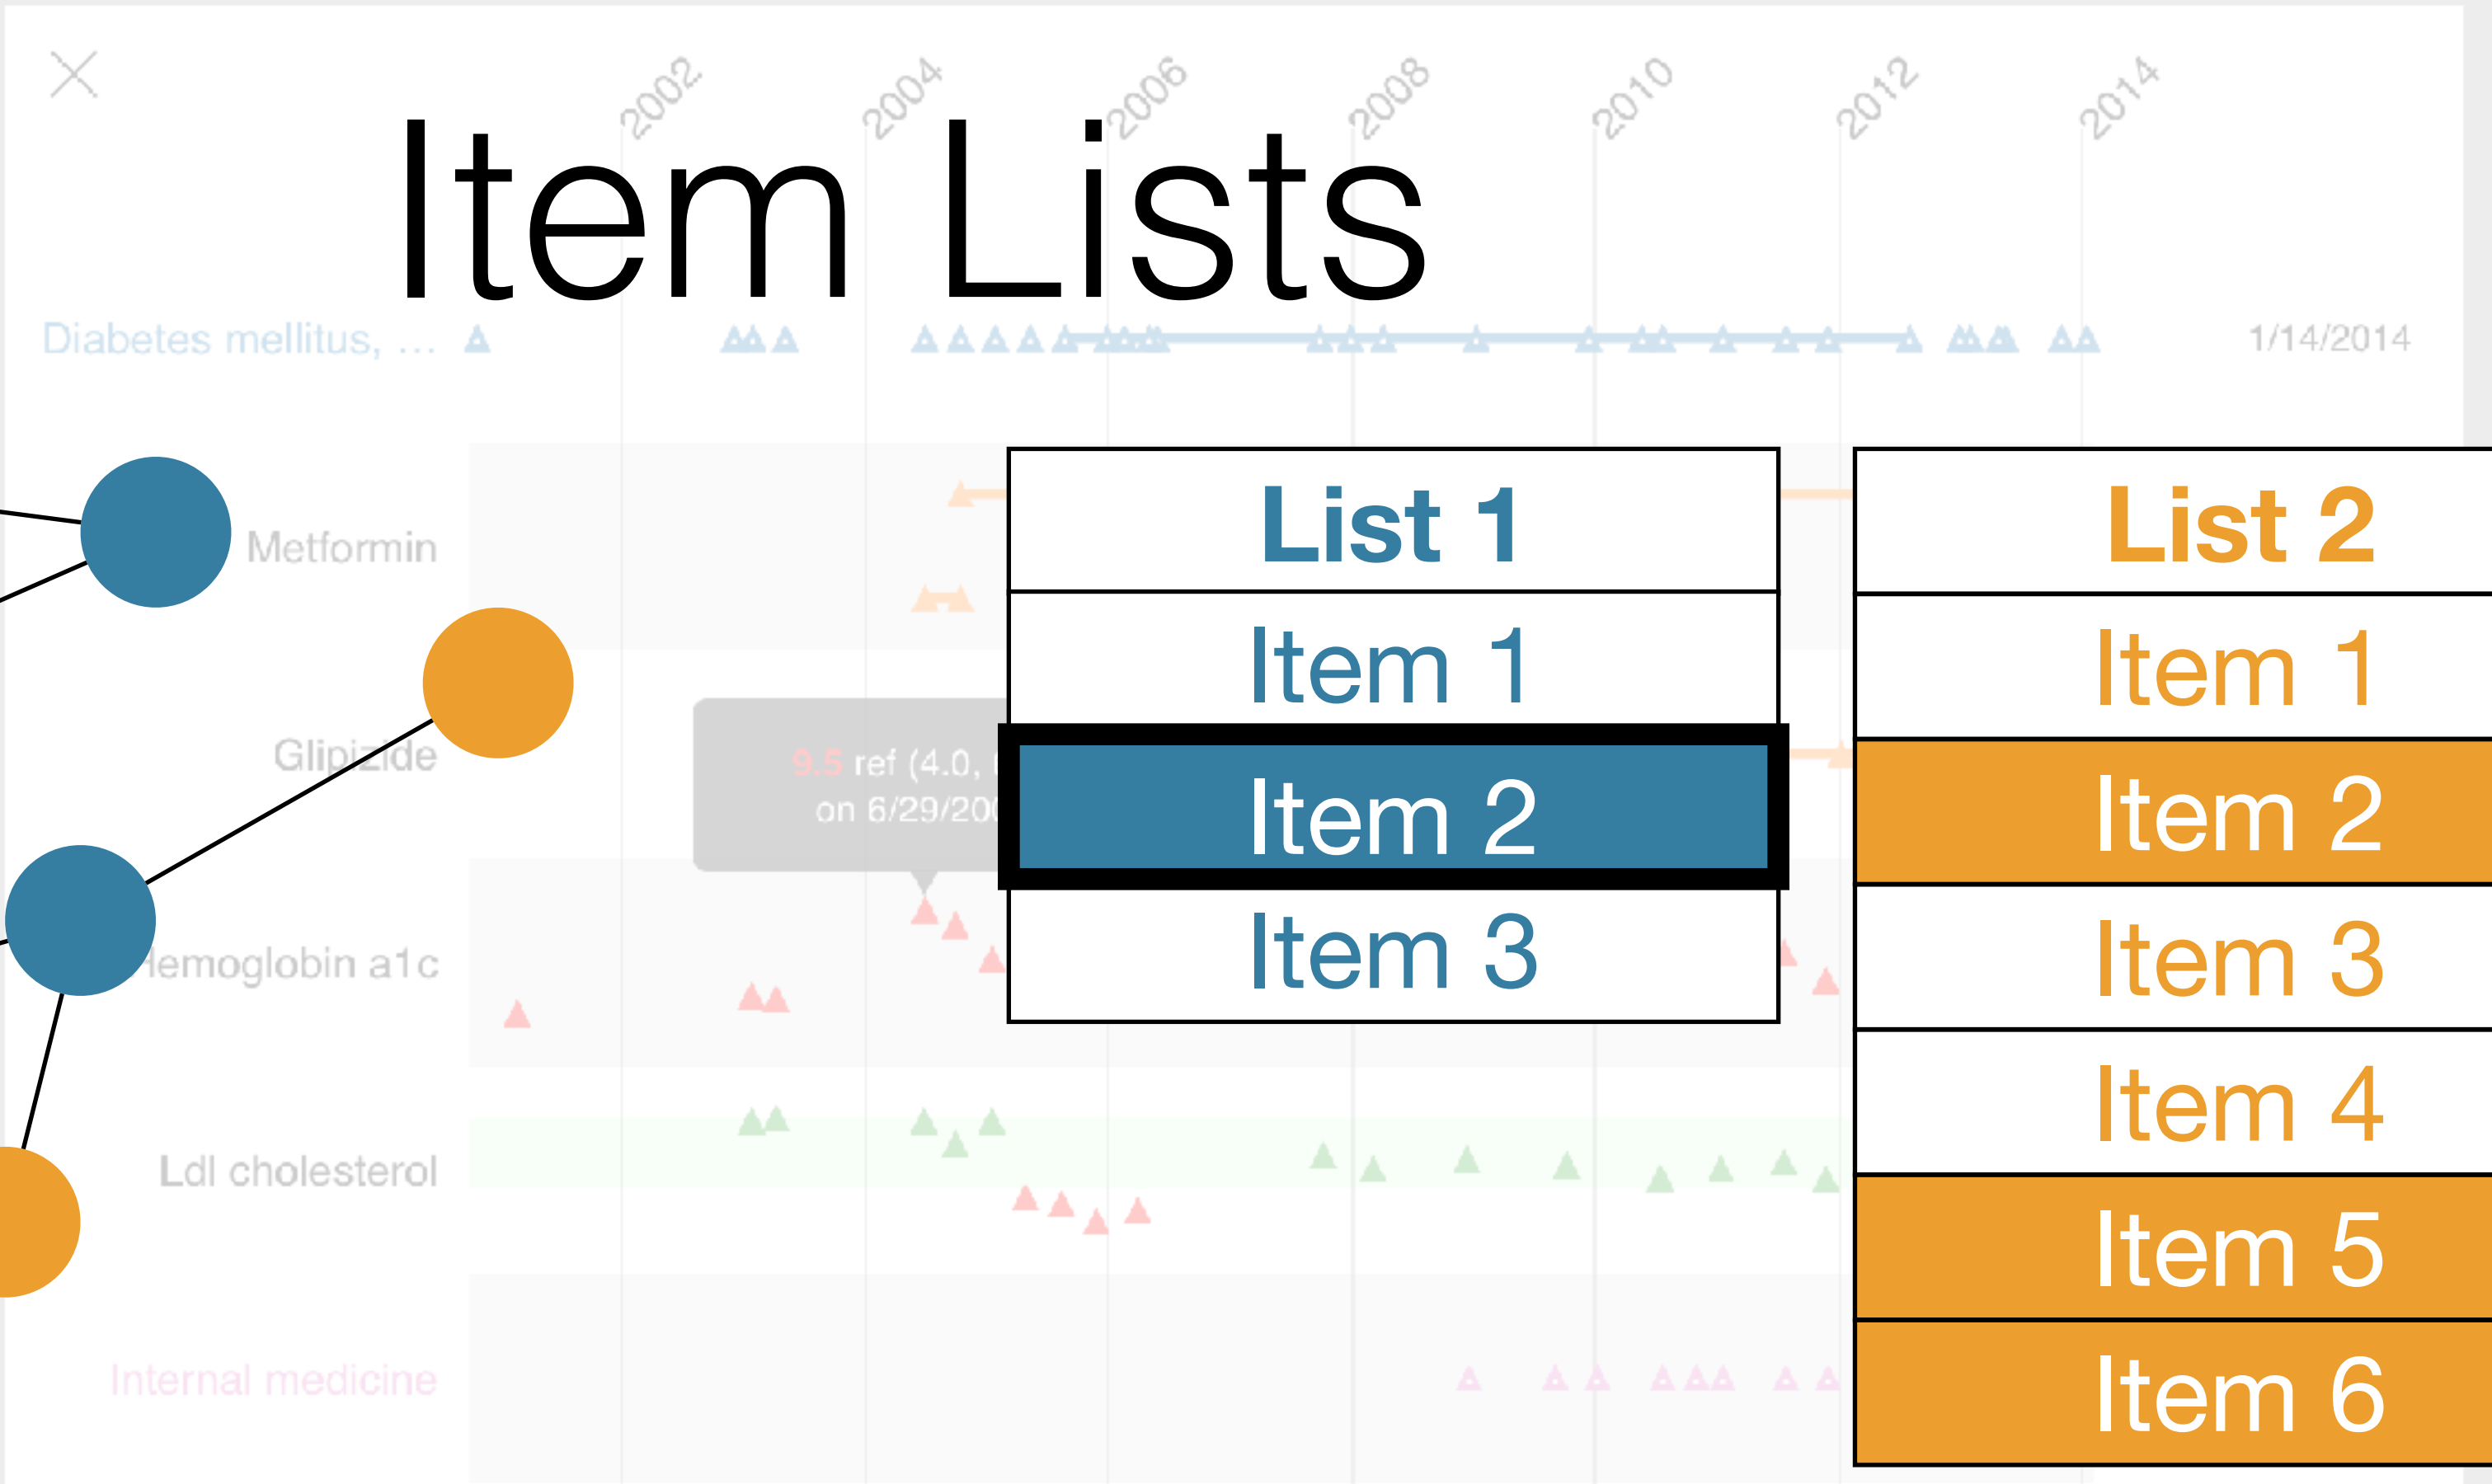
2002 2004 2006 2008 2010 2012 2014

Item Lists

Diabetes mellitus, ...

1/14/2014

Metformin

Glipizide

9.5 ref (4.0, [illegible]
on 6/29/20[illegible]

Hemoglobin a1c

Ldl cholesterol

Internal medicine

| List 1 |
|---|
| Item 1 |
| Item 2 |
| Item 3 |

| List 2 |
|---|
| Item 1 |
| Item 2 |
| Item 3 |
| Item 4 |
| Item 5 |
| Item 6 |